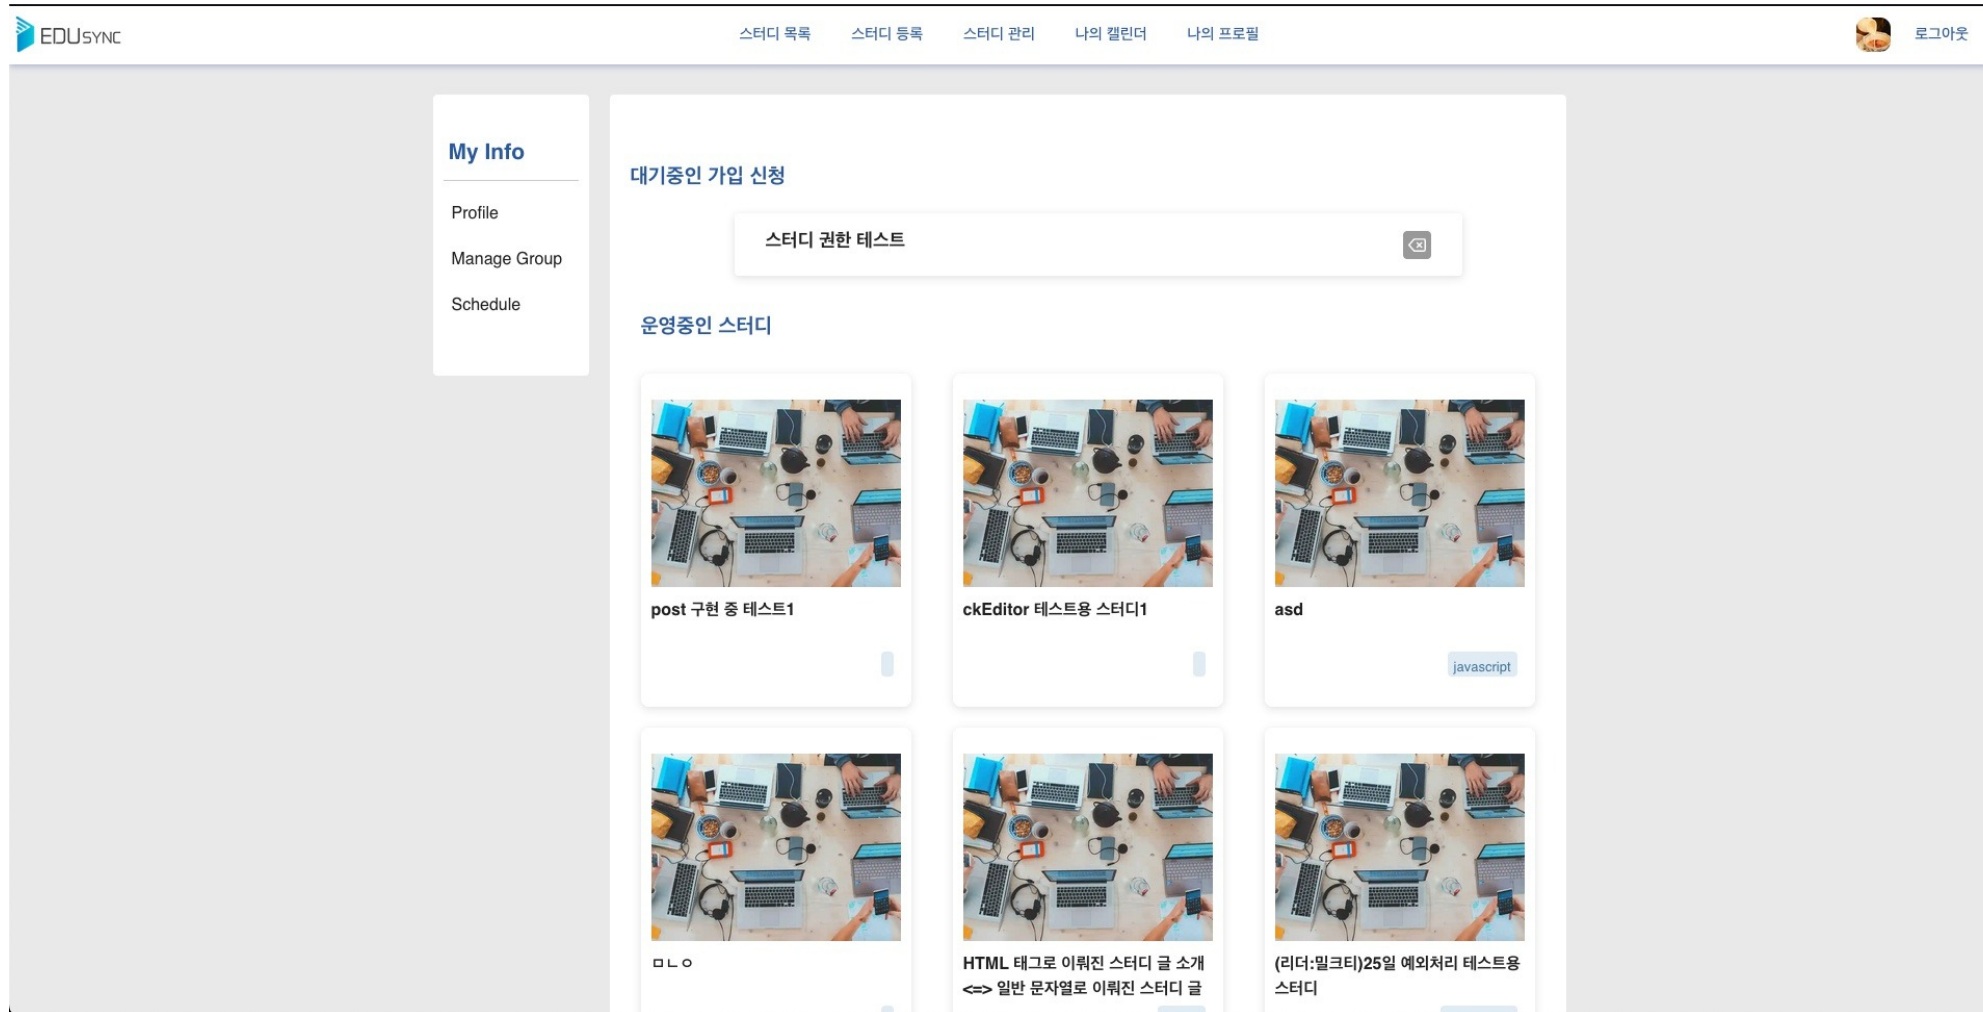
EDUSYNC

스터디 목록 스터디 등록 스터디 관리 나의 캘린더 나의 프로필

로그아웃

My Info

Profile

Manage Group

Schedule

대기중인 가입 신청

스터디 권한 테스트

운영중인 스터디

post 구현 중 테스트1

ckEditor 테스트용 스터디1

asd

javascript

ㅁㄴㅇ

HTML 태그로 이뤄진 스터디 글 소개 <=> 일반 문자열로 이뤄진 스터디 글

(리더:밀크티)25일 예외처리 테스트용 스터디